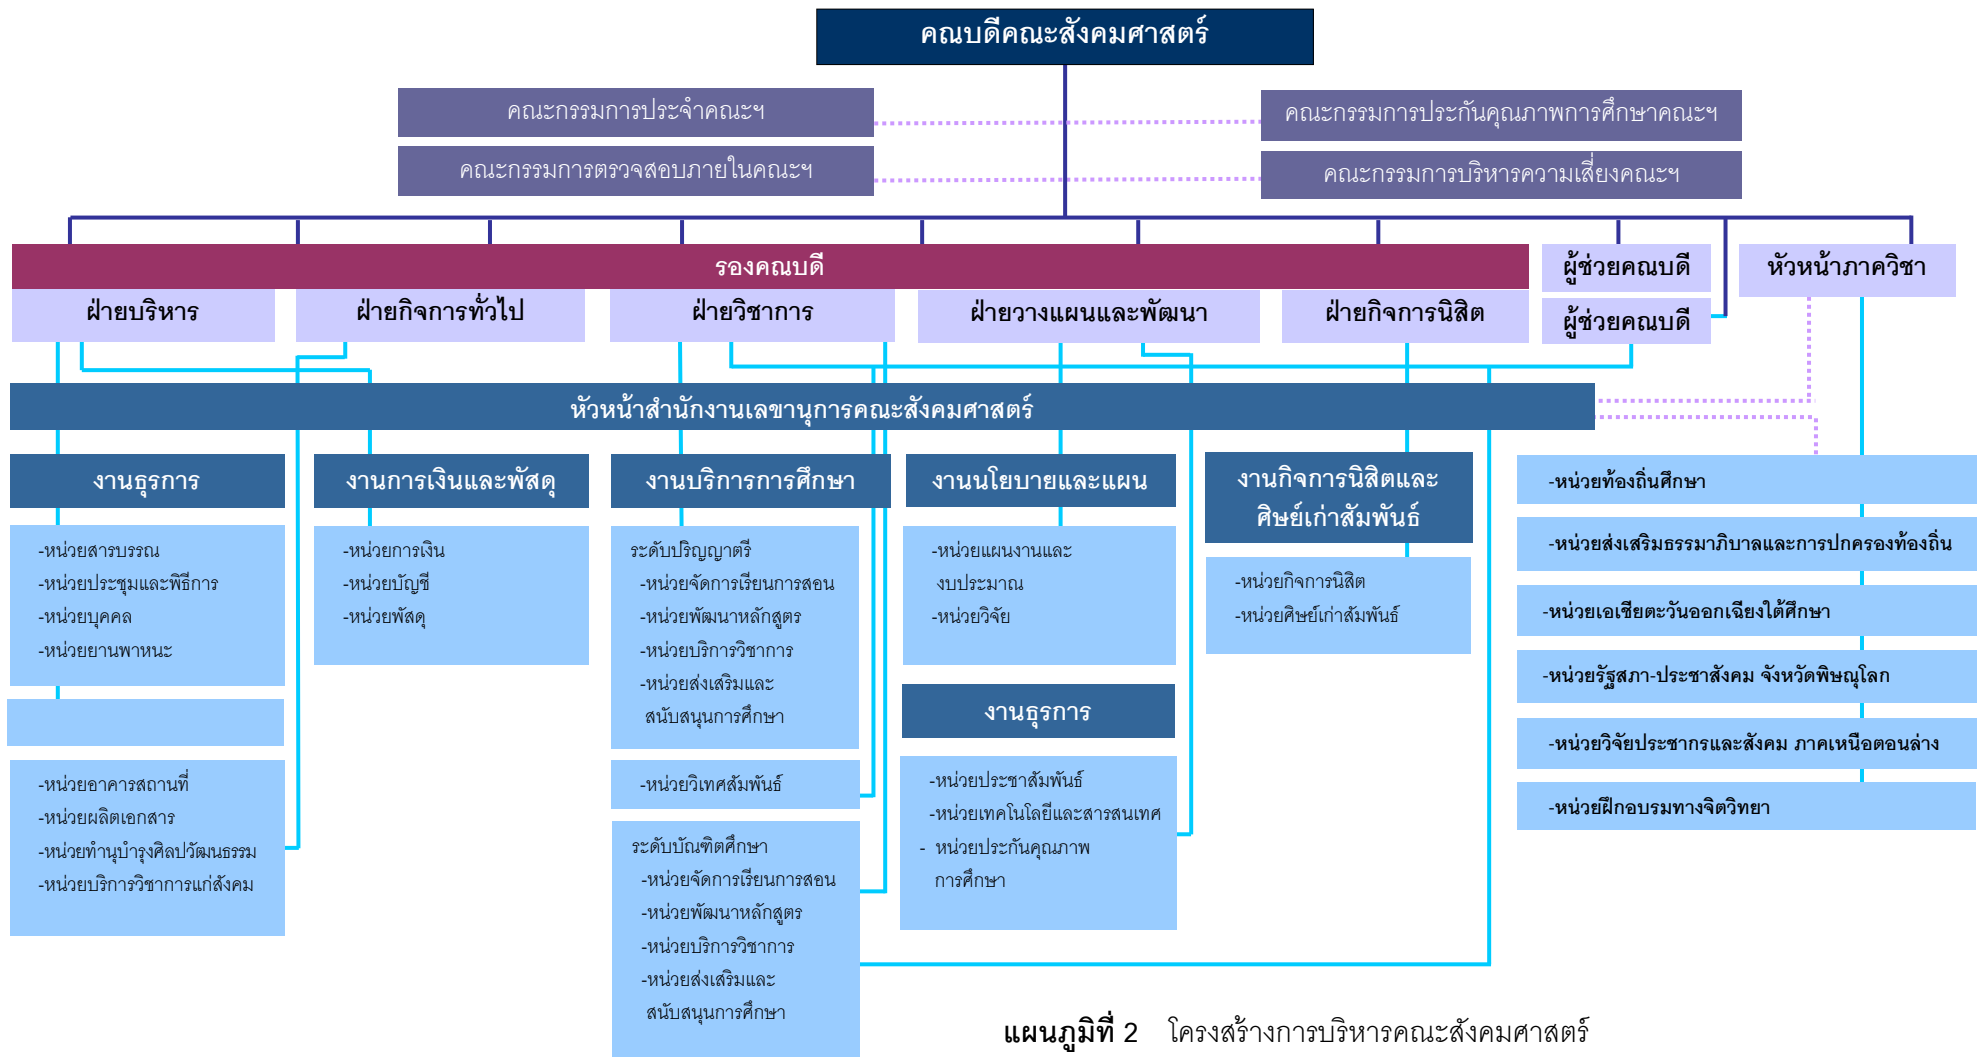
คณบดีคณะสังคมศาสตร์

คณะกรรมการประจำคณะฯ

คณะกรรมการตรวจสอบภายในคณะฯ

คณะกรรมการประกันคุณภาพการศึกษาคณะฯ

คณะกรรมการบริหารความเสี่ยงคณะฯ

รองคณบดี

ฝ่ายบริหาร

ฝ่ายกิจการทั่วไป

ฝ่ายวิชาการ

ฝ่ายวางแผนและพัฒนา

ฝ่ายกิจการนิสิต

ผู้ช่วยคณบดี

ผู้ช่วยคณบดี

หัวหน้าภาควิชา

หัวหน้าสำนักงานเลขานุการคณะสังคมศาสตร์

งานธุรการ

-หน่วยสารบรรณ
-หน่วยประชุมและพิธีการ
-หน่วยบุคคล
-หน่วยยานพาหนะ

-หน่วยอาคารสถานที่
-หน่วยผลิตเอกสาร
-หน่วยทำนุบำรุงศิลปวัฒนธรรม
-หน่วยบริการวิชาการแก่สังคม

งานการเงินและพัสดุ

-หน่วยการเงิน
-หน่วยบัญชี
-หน่วยพัสดุ

งานบริการการศึกษา

ระดับปริญญาตรี
-หน่วยจัดการเรียนการสอน
-หน่วยพัฒนาหลักสูตร
-หน่วยบริการวิชาการ
-หน่วยส่งเสริมและสนับสนุนการศึกษา

-หน่วยวิเทศสัมพันธ์

ระดับบัณฑิตศึกษา
-หน่วยจัดการเรียนการสอน
-หน่วยพัฒนาหลักสูตร
-หน่วยบริการวิชาการ
-หน่วยส่งเสริมและสนับสนุนการศึกษา

งานนโยบายและแผน

-หน่วยแผนงานและงบประมาณ
-หน่วยวิจัย

งานธุรการ

-หน่วยประชาสัมพันธ์
-หน่วยเทคโนโลยีและสารสนเทศ
- หน่วยประกันคุณภาพการศึกษา

งานกิจการนิสิตและศิษย์เก่าสัมพันธ์

-หน่วยกิจการนิสิต
-หน่วยศิษย์เก่าสัมพันธ์

-หน่วยท้องถิ่นศึกษา

-หน่วยส่งเสริมธรรมาภิบาลและการปกครองท้องถิ่น

-หน่วยเอเชียตะวันออกเฉียงใต้ศึกษา

-หน่วยรัฐสภา-ประชาสังคม จังหวัดพิษณุโลก

-หน่วยวิจัยประชากรและสังคม ภาคเหนือตอนล่าง

-หน่วยฝึกอบรมทางจิตวิทยา

แผนภูมิที่ 2 โครงสร้างการบริหารคณะสังคมศาสตร์